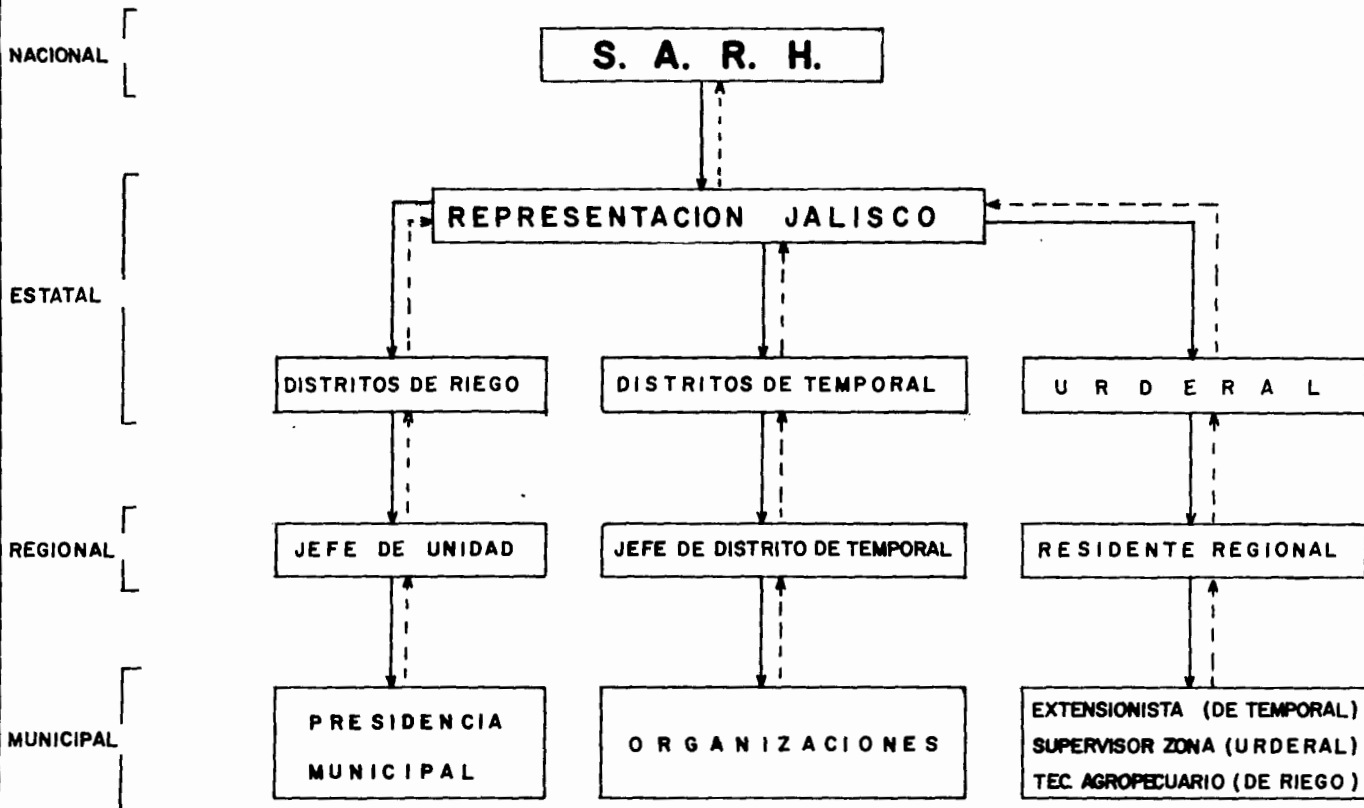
NACIONAL

S. A. R. H.

ESTATAL

REPRESENTACION JALISCO

DISTRITOS DE RIEGO

DISTRITOS DE TEMPORAL

U R D E R A L

REGIONAL

JEFE DE UNIDAD

JEFE DE DISTRITO DE TEMPORAL

RESIDENTE REGIONAL

MUNICIPAL

PRESIDENCIA MUNICIPAL

ORGANIZACIONES

EXTENSIONISTA (DE TEMPORAL)
SUPERVISOR ZONA (URDERAL)
TEC. AGROPECUARIO (DE RIEGO)